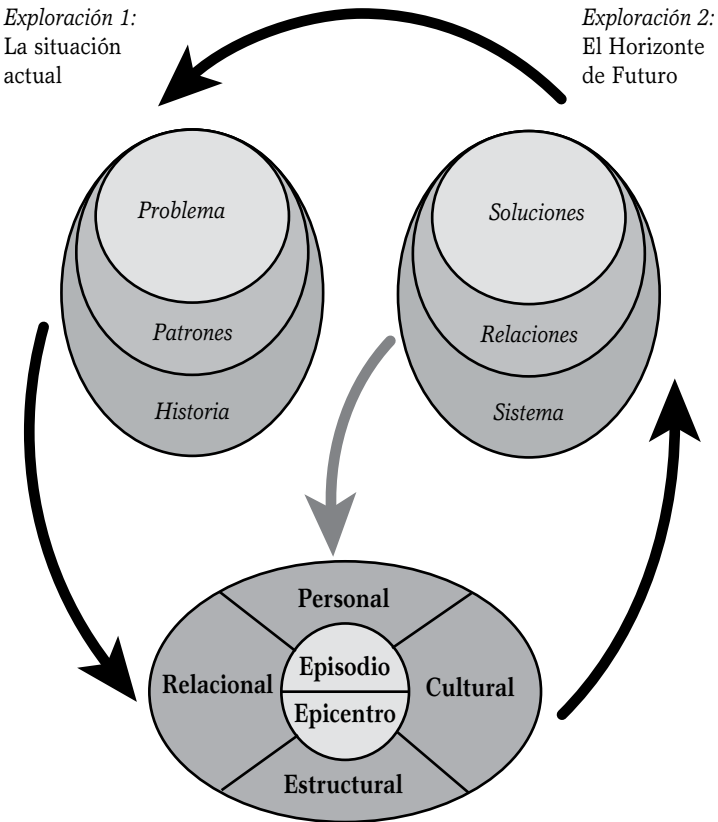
*Exploración 1:* La situación actual

*Exploración 2:* El Horizonte de Futuro

*Problema*

*Patrones*

*Historia*

*Soluciones*

*Relaciones*

*Sistema*

**Personal**

**Relacional**

**Episodio**

**Epicentro**

**Cultural**

**Estructural**